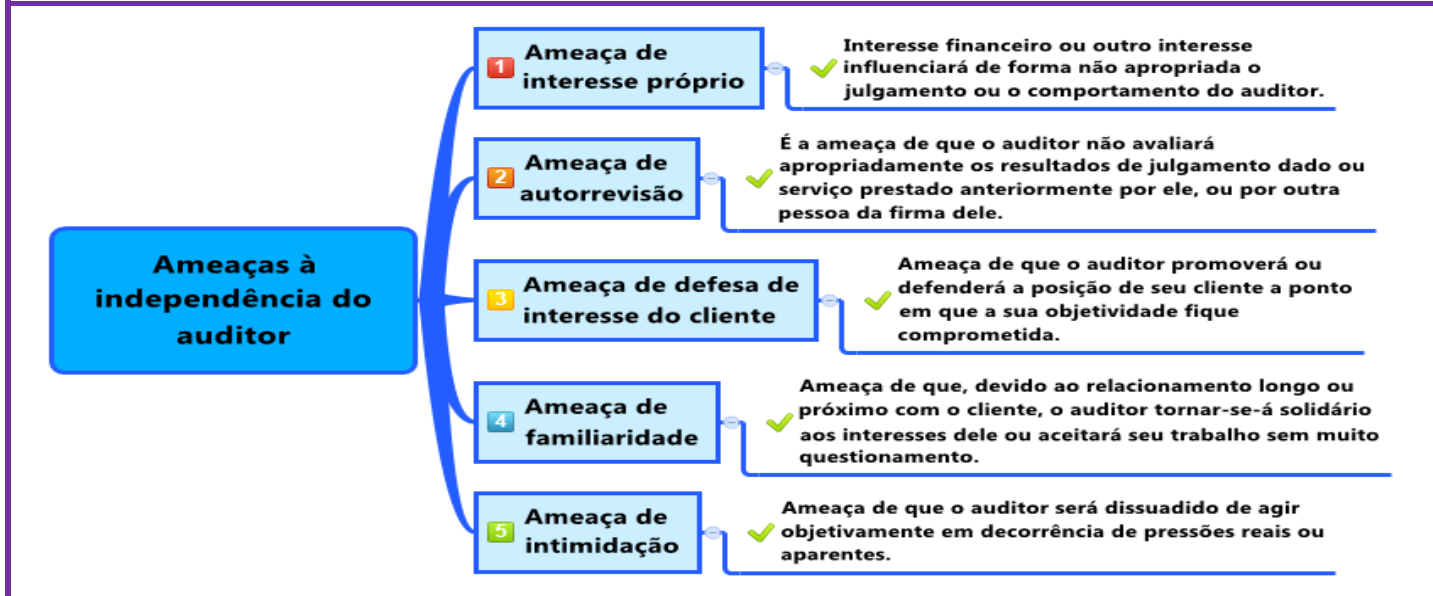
Ameaças à independência do auditor

1 Ameaça de interesse próprio

Interesse financeiro ou outro interesse influenciará de forma não apropriada o julgamento ou o comportamento do auditor.

2 Ameaça de autorrevisão

É a ameaça de que o auditor não avaliará apropriadamente os resultados de julgamento dado ou serviço prestado anteriormente por ele, ou por outra pessoa da firma dele.

3 Ameaça de defesa de interesse do cliente

Ameaça de que o auditor promoverá ou defenderá a posição de seu cliente a ponto em que a sua objetividade fique comprometida.

4 Ameaça de familiaridade

Ameaça de que, devido ao relacionamento longo ou próximo com o cliente, o auditor tornar-se-á solidário aos interesses dele ou aceitará seu trabalho sem muito questionamento.

5 Ameaça de intimidação

Ameaça de que o auditor será dissuadido de agir objetivamente em decorrência de pressões reais ou aparentes.